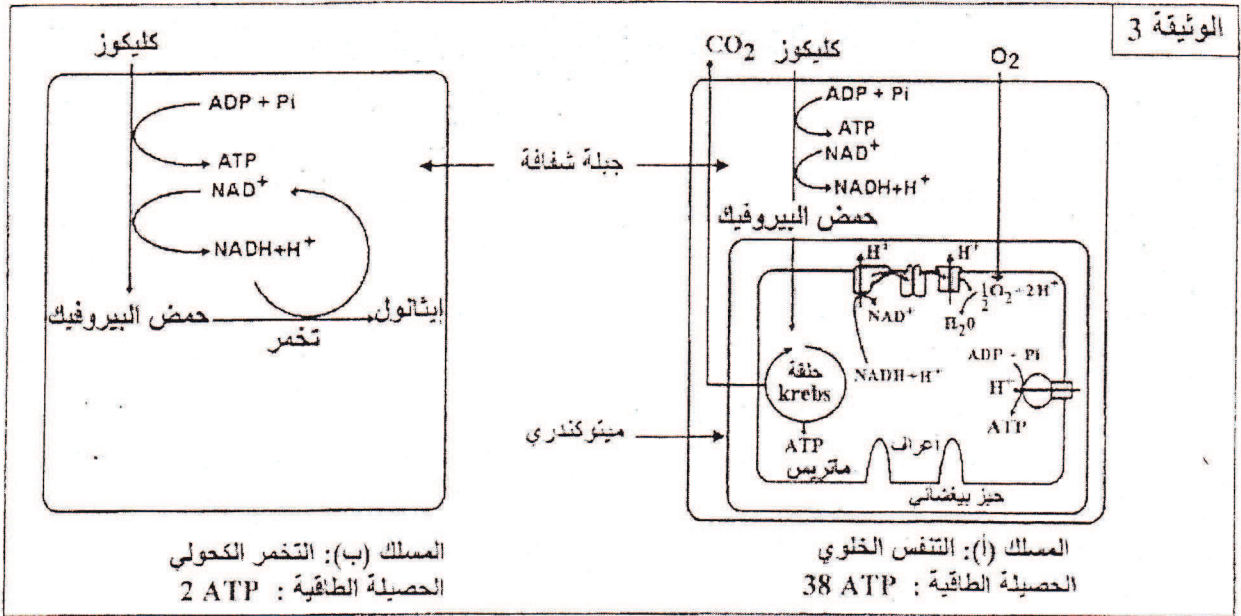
الوثيقة 3

كليكوز
$CO_2$
$O_2$
ADP + Pi
ATP
$NAD^+$
$NADH+H^+$
حمض البيروفيك
$H^+$
$H^+$
$\frac{1}{2}O_2+2H^+$
$NAD^+$
$H_2O$
حلقة krebs
$NADH+H^+$
ADP + Pi
$H^+$
ATP
ATP
ماتريس
اعراف
حيز بيغشائي

جبلة شفافة
ميتوكندري

كليكوز
ADP + Pi
ATP
$NAD^+$
$NADH+H^+$
حمض البيروفيك
إيثانول
تخمر

المسلك (أ): التنفس الخلوي
الحصيلة الطاقية : 38 ATP

المسلك (ب): التخمر الكحولي
الحصيلة الطاقية : 2 ATP